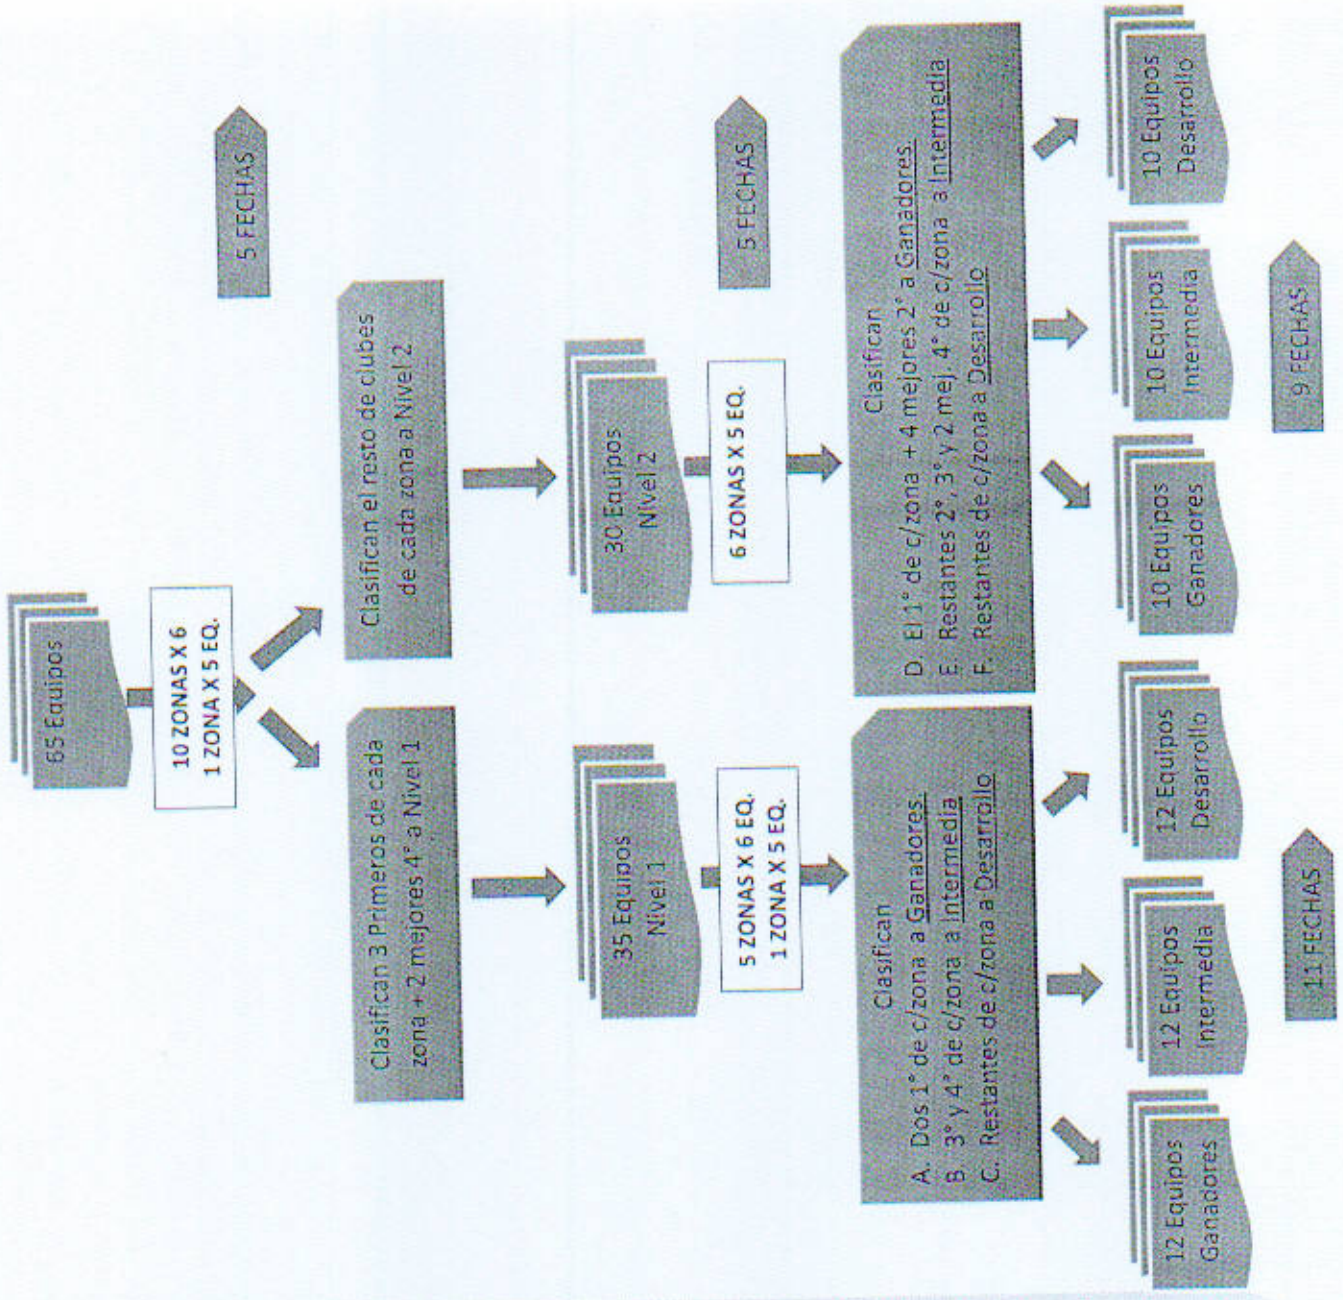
65 Equipos

10 ZONAS X 6
1 ZONA X 5 EQ.

5 FECHAS

Clasifican 3 Primeros de cada zona + 2 mejores 4° a Nivel 1

Clasifican el resto de clubes de cada zona a Nivel 2

35 Equipos
Nivel 1

5 ZONAS X 6 EQ.
1 ZONA X 5 EQ.

30 Equipos
Nivel 2

6 ZONAS X 5 EQ.

5 FECHAS

Clasifican
A. Dos 1° de c/zona a Ganadores.
B. 3° y 4° de c/zona a Intermedia
C. Restantes de c/zona a Desarrollo

Clasifican
D. El 1° de c/zona + 4 mejores 2° a Ganadores.
E. Restantes 2°, 3° y 2 mej. 4° de c/zona a Intermedia
F. Restantes de c/zona a Desarrollo

12 Equipos
Ganadores

12 Equipos
Intermedia

12 Equipos
Desarrollo

11 FECHAS

10 Equipos
Ganadores

10 Equipos
Intermedia

10 Equipos
Desarrollo

9 FECHAS